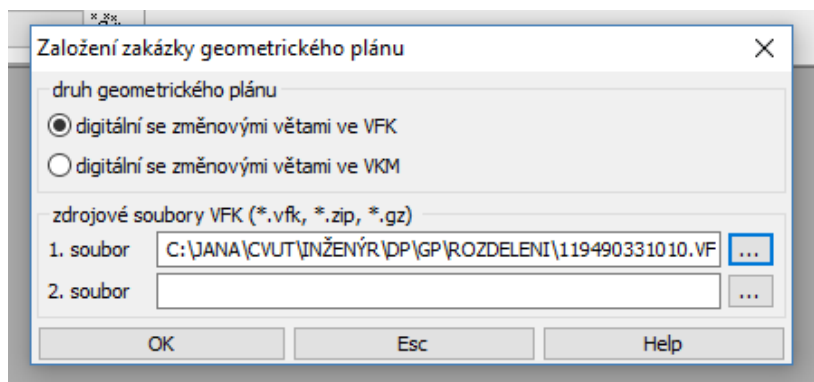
Založení zakázky geometrického plánu

druh geometrického plánu

digitální se změnovými větami ve VFK

digitální se změnovými větami ve VKM

zdrojové soubory VFK (*.vfk, *.zip, *.gz)

1. soubor C:\JANA\CVUT\INŽENÝR\DP\GP\ROZDELENI\119490331010.VF ...

2. soubor ...

OK Esc Help